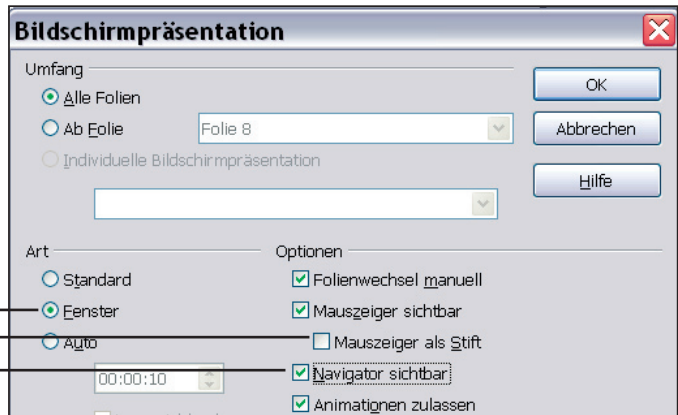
Bildschirmpräsentation

Umfang

Alle Folien

Ab Folie

Folie 8

Individuelle Bildschirmpräsentation

OK

Abbrechen

Hilfe

Art

Standard

Fenster

Auto

00:00:10

Optionen

Folienwechsel manuell

Mauszeiger sichtbar

Mauszeiger als Stift

Navigator sichtbar

Animationen zulassen